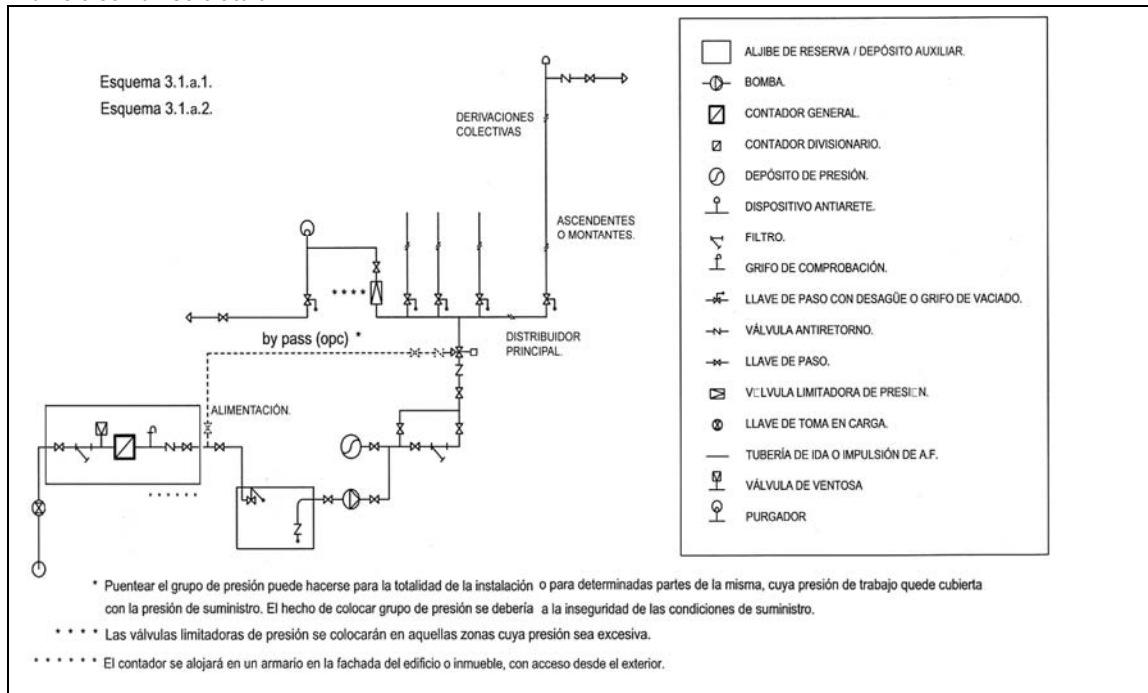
Esquema 3.1.a.1.
Esquema 3.1.a.2.

DERIVACIONES COLECTIVAS

ASCENDENTES O MONTANTES.

by pass (opc) *

DISTRIBUIDOR PRINCIPAL.

ALIMENTACIÓN.

ALJIBE DE RESERVA / DEPÓSITO AUXILIAR.
BOMBA.
CONTADOR GENERAL.
CONTADOR DIVISIONARIO.
DEPÓSITO DE PRESIÓN.
DISPOSITIVO ANTIARETE.
FILTRO.
GRIFO DE COMPROBACIÓN.
LLAVE DE PASO CON DESAGÜE O GRIFO DE VACIADO.
VÁLVULA ANTIRETORNO.
LLAVE DE PASO.
V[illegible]LVULA LIMITADORA DE PRESI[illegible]N.
LLAVE DE TOMA EN CARGA.
TUBERÍA DE IDA O IMPULSIÓN DE A.F.
VÁLVULA DE VENTOSA
PURGADOR

* Puentear el grupo de presión puede hacerse para la totalidad de la instalación o para determinadas partes de la misma, cuya presión de trabajo quede cubierta con la presión de suministro. El hecho de colocar grupo de presión se debería a la inseguridad de las condiciones de suministro.

* * * * Las válvulas limitadoras de presión se colocarán en aquellas zonas cuya presión sea excesiva.

* * * * * * El contador se alojará en un armario en la fachada del edificio o inmueble, con acceso desde el exterior.